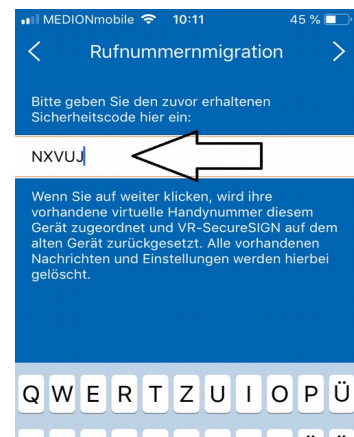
MEDIONmobile 10:11 45 %

<

Rufnummernmigration

>

Bitte geben Sie den zuvor erhaltenen Sicherheitscode hier ein:

NXVUJ

Wenn Sie auf weiter klicken, wird ihre vorhandene virtuelle Handynummer diesem Gerät zugeordnet und VR-SecureSIGN auf dem alten Gerät zurückgesetzt. Alle vorhandenen Nachrichten und Einstellungen werden hierbei gelöscht.

Q W E R T Z U I O P Ü